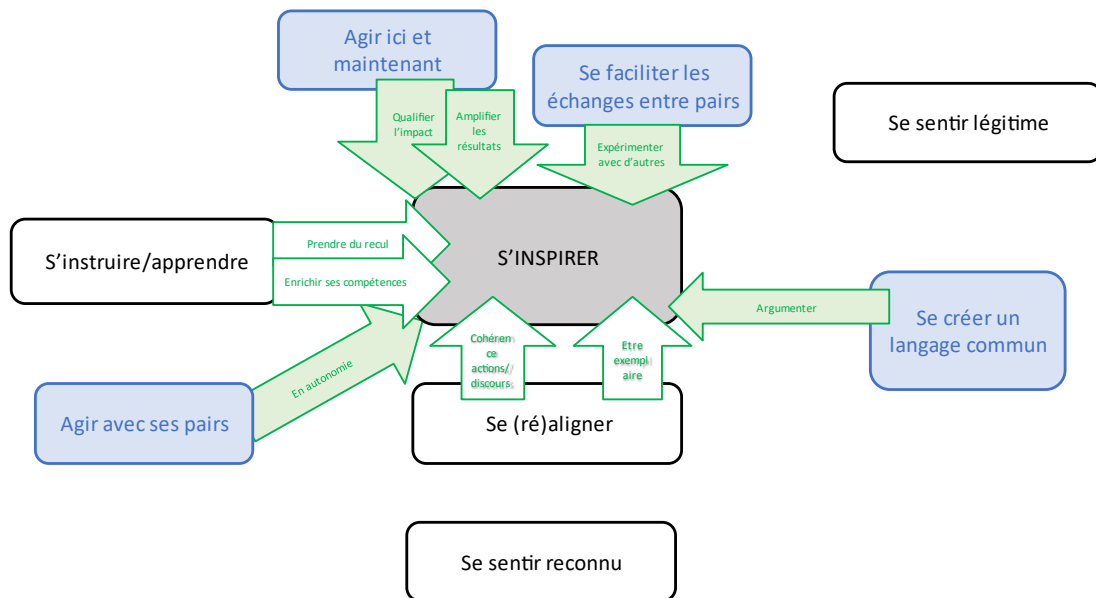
Agir ici et maintenant

Se faciliter les échanges entre pairs

Se sentir légitime

Qualifier l'impact

Amplifier les résultats

Expérimenter avec d'autres

S'instruire/apprendre

Prendre du recul

Enrichir ses compétences

S'INSPIRER

Argumenter

Se créer un langage commun

En autonomie

Cohérence actions/discours

Etre exemplaire

Agir avec ses pairs

Se (ré)aligner

Se sentir reconnu